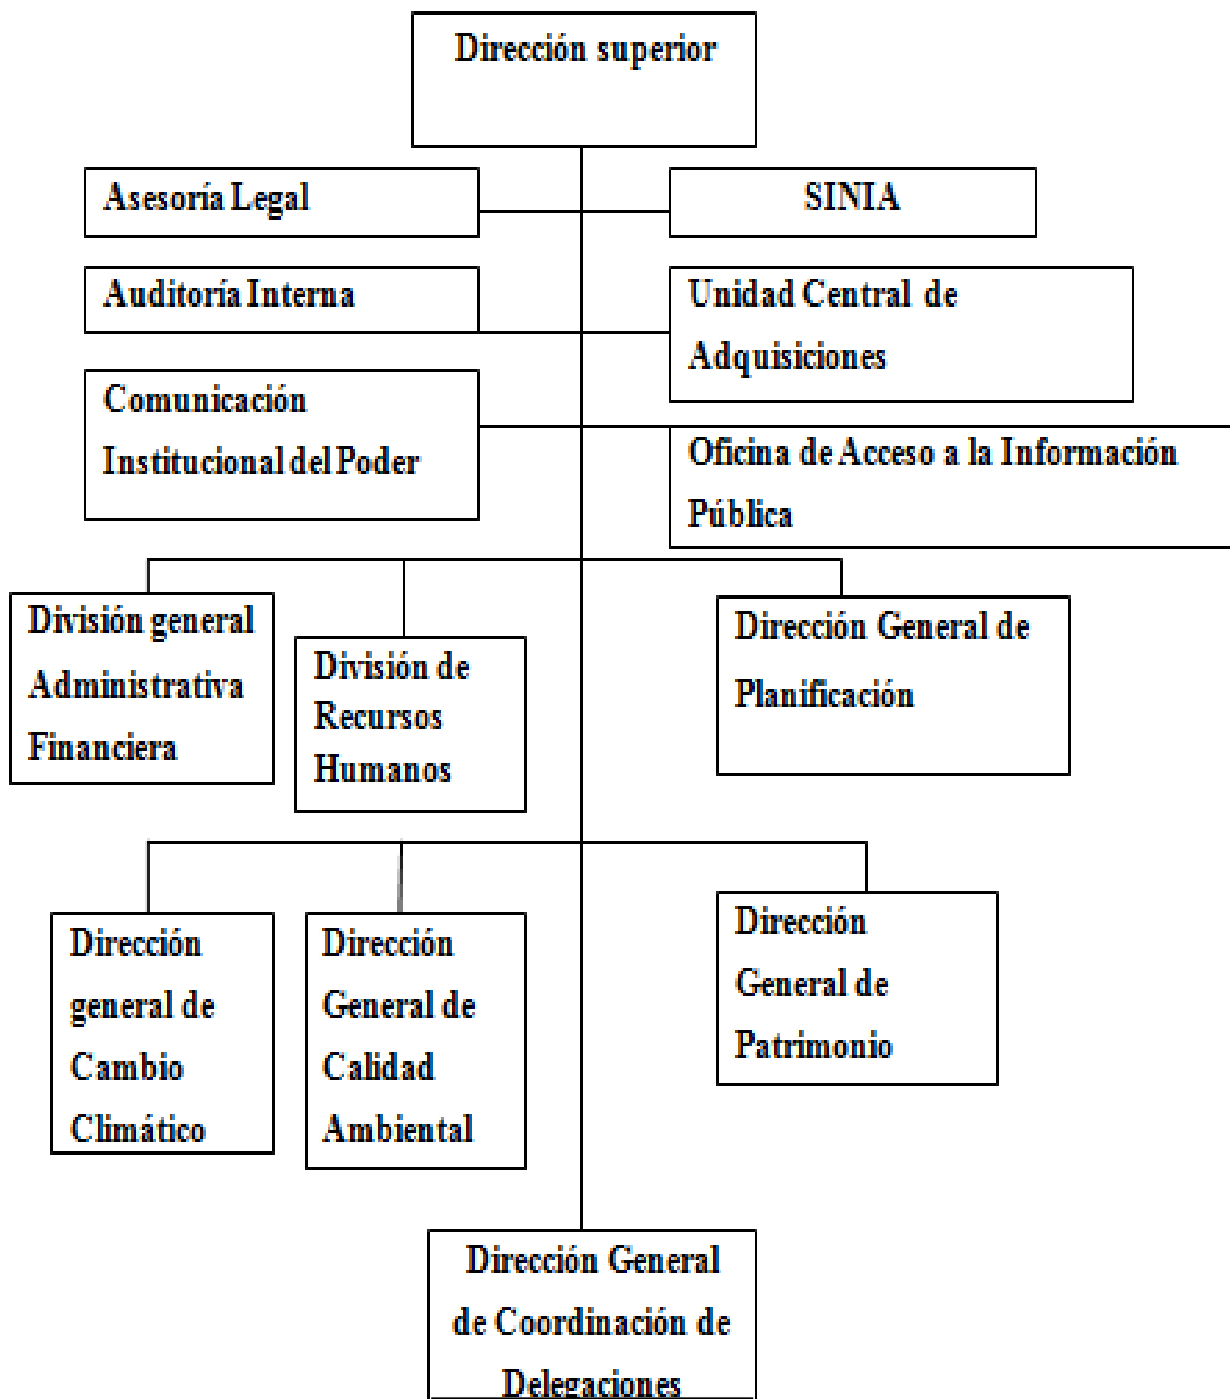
Dirección superior

Asesoría Legal

SINIA

Auditoría Interna

Unidad Central de Adquisiciones

Comunicación Institucional del Poder

Oficina de Acceso a la Información Pública

División general Administrativa Financiera

División de Recursos Humanos

Dirección General de Planificación

Dirección general de Cambio Climático

Dirección General de Calidad Ambiental

Dirección General de Patrimonio

Dirección General de Coordinación de Delegaciones